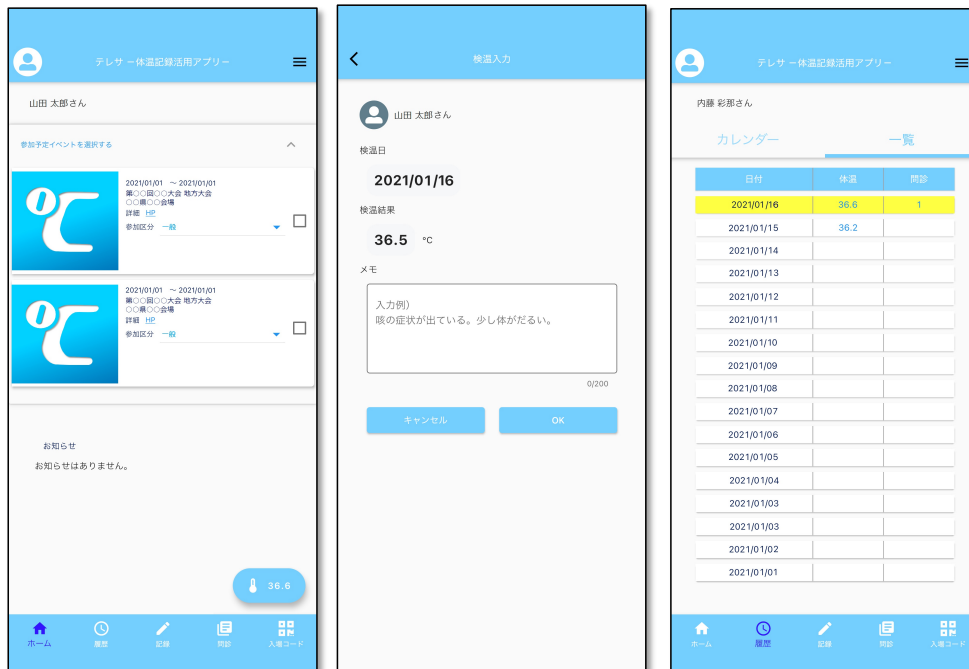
テレサ ー体温記録活用アプリー

山田 太郎さん

参加予定イベントを選択する

℃

2021/01/01 〜 2021/01/01
第○○回○○大会 地方大会
○○県○○会場
詳細 HP
参加区分 一般

℃

2021/01/01 〜 2021/01/01
第○○回○○大会 地方大会
○○県○○会場
詳細 HP
参加区分 一般

お知らせ
お知らせはありません。

36.6

ホーム 履歴 記録 問診 入場コード

検温入力

山田 太郎さん

検温日
2021/01/16

検温結果
36.5 ℃

メモ
入力例)
咳の症状が出ている。少し体がだるい。
0/200

キャンセル OK

テレサ ー体温記録活用アプリー

内藤 彩那さん

カレンダー 一覧

| 日付 | 体温 | 問診 |
|---|---|---|
| 2021/01/16 | 36.6 | 1 |
| 2021/01/15 | 36.2 | |
| 2021/01/14 | | |
| 2021/01/13 | | |
| 2021/01/12 | | |
| 2021/01/11 | | |
| 2021/01/10 | | |
| 2021/01/09 | | |
| 2021/01/08 | | |
| 2021/01/07 | | |
| 2021/01/06 | | |
| 2021/01/05 | | |
| 2021/01/04 | | |
| 2021/01/03 | | |
| 2021/01/03 | | |
| 2021/01/02 | | |
| 2021/01/01 | | |

ホーム 履歴 記録 問診 入場コード